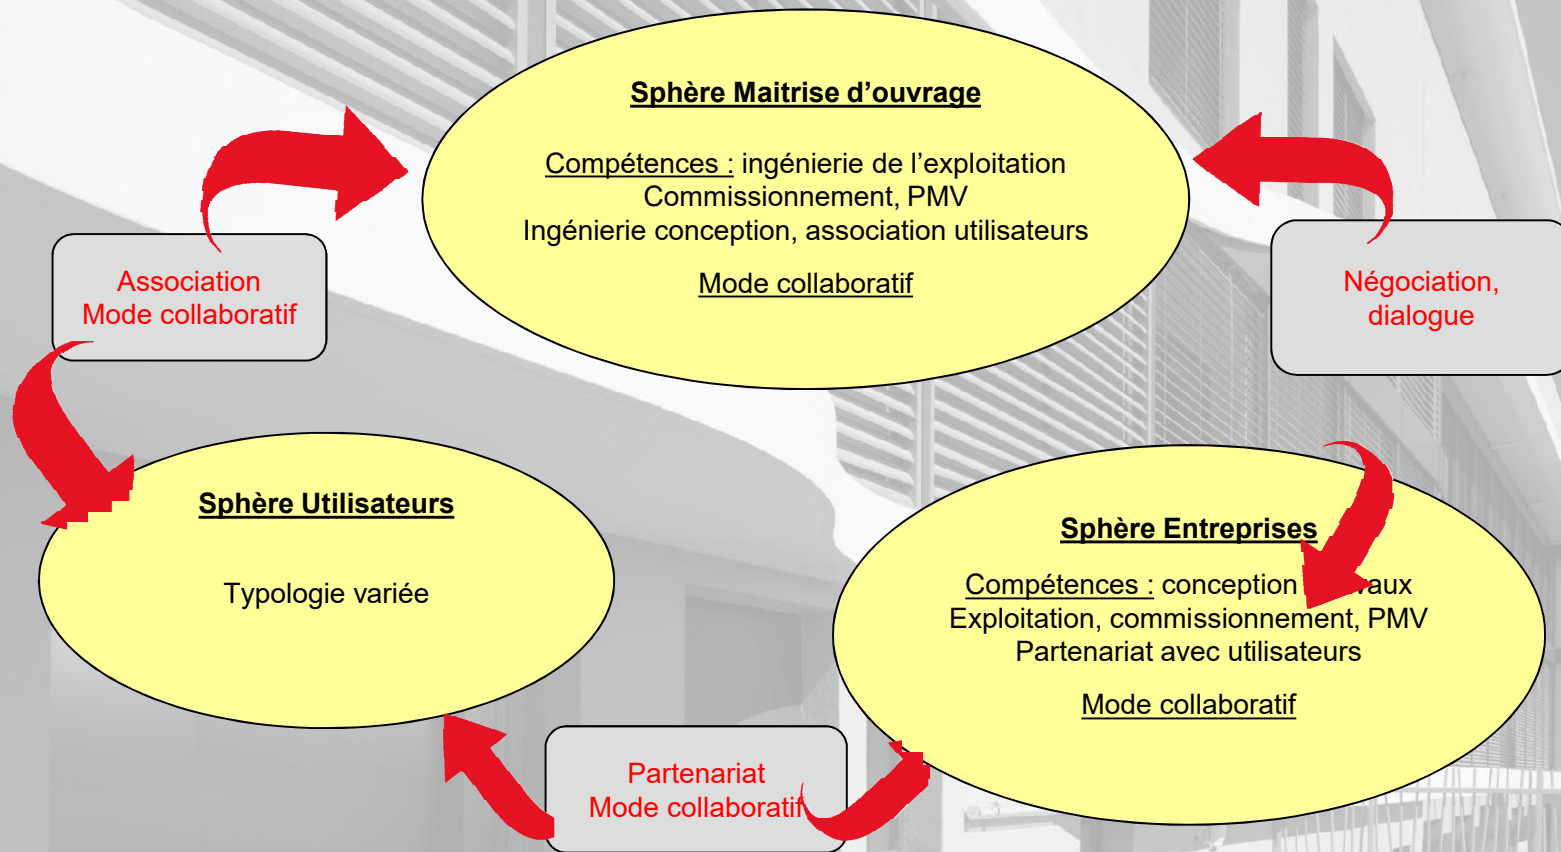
Sphère Maitrise d'ouvrage

Compétences : ingénierie de l'exploitation
Commissionnement, PMV
Ingénierie conception, association utilisateurs

Mode collaboratif

Association
Mode collaboratif

Négociation,
dialogue

Sphère Utilisateurs

Typologie variée

Sphère Entreprises

Compétences : conception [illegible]aux
Exploitation, commissionnement, PMV
Partenariat avec utilisateurs

Mode collaboratif

Partenariat
Mode collaboratif